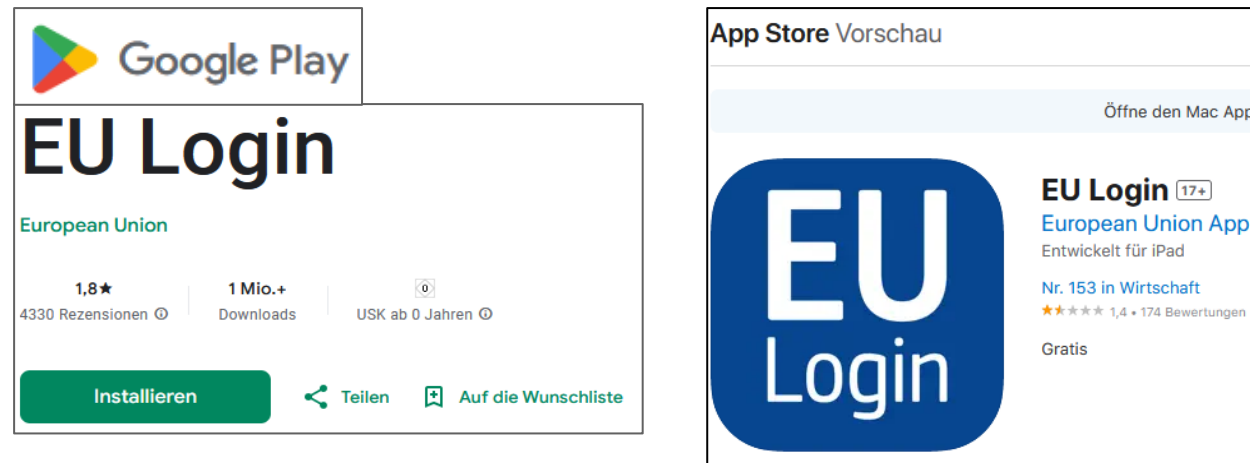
Google Play

EU Login

European Union

1,8★
4330 Rezensionen ⓘ

1 Mio.+
Downloads

0
USK ab 0 Jahren ⓘ

Installieren

Teilen

Auf die Wunschliste

App Store Vorschau

Öffne den Mac App

EU Login

EU Login 17+
European Union App
Entwickelt für iPad

Nr. 153 in Wirtschaft
1,4 • 174 Bewertungen

Gratis